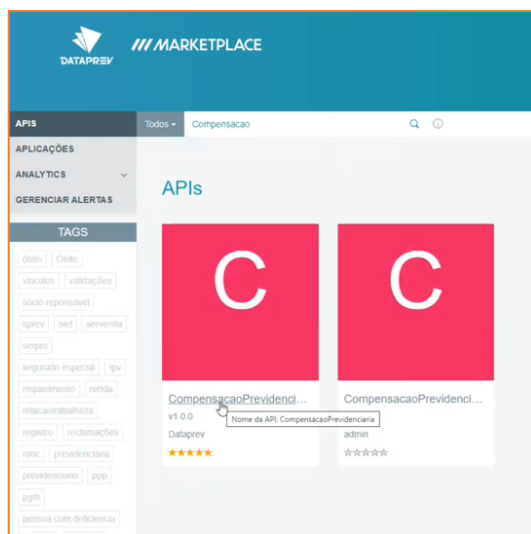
DATAPREV

/// MARKETPLACE

APIS
APLICAÇÕES
ANALYTICS
GERENCIAR ALERTAS

TAGS

óbito
Óbito
vinculos
validações
sócio reponsável
sprev
sef
senventia
serpro
segurado especial
rpv
requerimento
renda
relacaotrabalhista
registro
reclamações
rdoc
previdenciária
previdenciario
ppp
pgm
pessoa com deficiencia

Todos
Compensacao

APIs

C
CompensacaoPrevidenci...
v1.0.0
Dataprev
★★★★★
Nome da API: CompensacaoPrevidenciaria

C
CompensacaoPrevidenci...
admin
☆☆☆☆☆